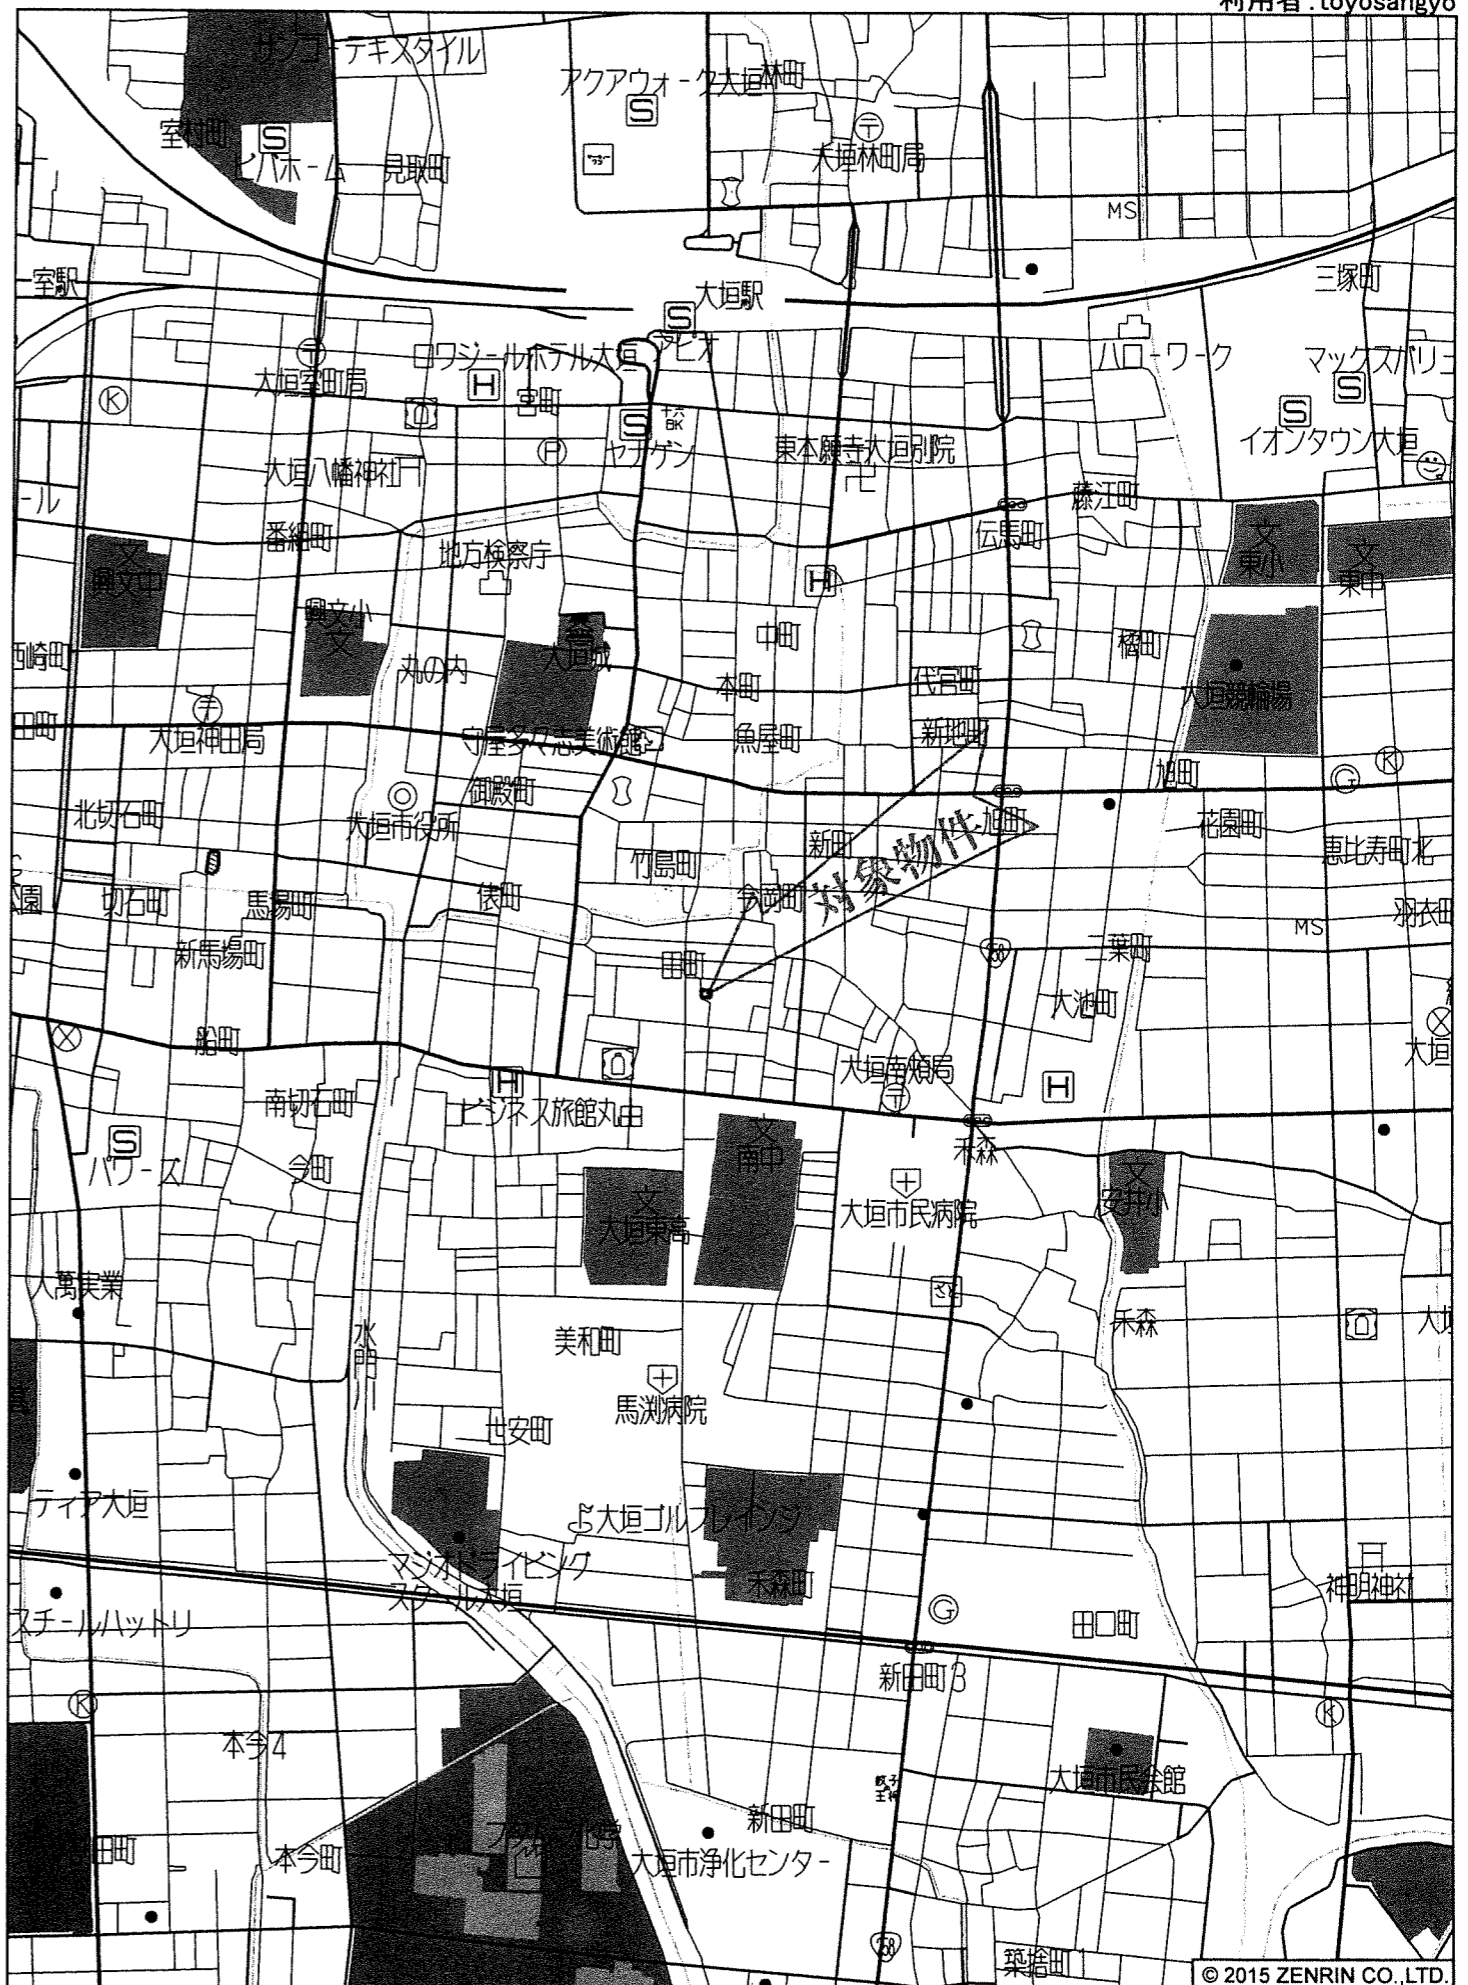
利用者：toyosangyo

サンコーテキスタイル
アクアウォーク大垣
林町
室村町
ビバホーム
見取町
大垣林町局
MS
室駅
大垣駅
三塚町
大垣室町局
ロワジールホテル大垣
アピオ
ハローワーク
マックスバリュ
宮町
イオンタウン大垣
大垣八幡神社
ヤナゲン
東本願寺大垣別院
藤江町
番組町
伝馬町
興文中
地方検察庁
東小
東中
興文小
中町
西崎町
丸の内
大垣城
本町
代官町
梅町
大垣競輪場
大垣神田局
守屋多々志美術館
魚屋町
新町
田町
御殿町
旭町
北切石町
大垣市役所
新町
対象物件
旭町
花園町
恵比寿町北
竹島町
切石町
馬場町
俵町
今岡町
MS
羽衣町
新馬場町
二葉町
田町
大池町
船町
大垣南頬局
大垣
南切石町
ビジネス旅館丸由
禾森
パワーズ
今町
南中
安井小
大垣東高
大垣市民病院
八萬実業
禾森
美和町
馬渕病院
世安町
水門川
ティア大垣
大垣ゴルフレインジ
マジオドライビングスクール大垣
禾森町
神明神社
スチールハットリ
田口町
新田町3
本今4
大垣市民会館
新田町
田町
本今町
大垣市浄化センター
築捨町1
© 2015 ZENRIN CO.,LTD.